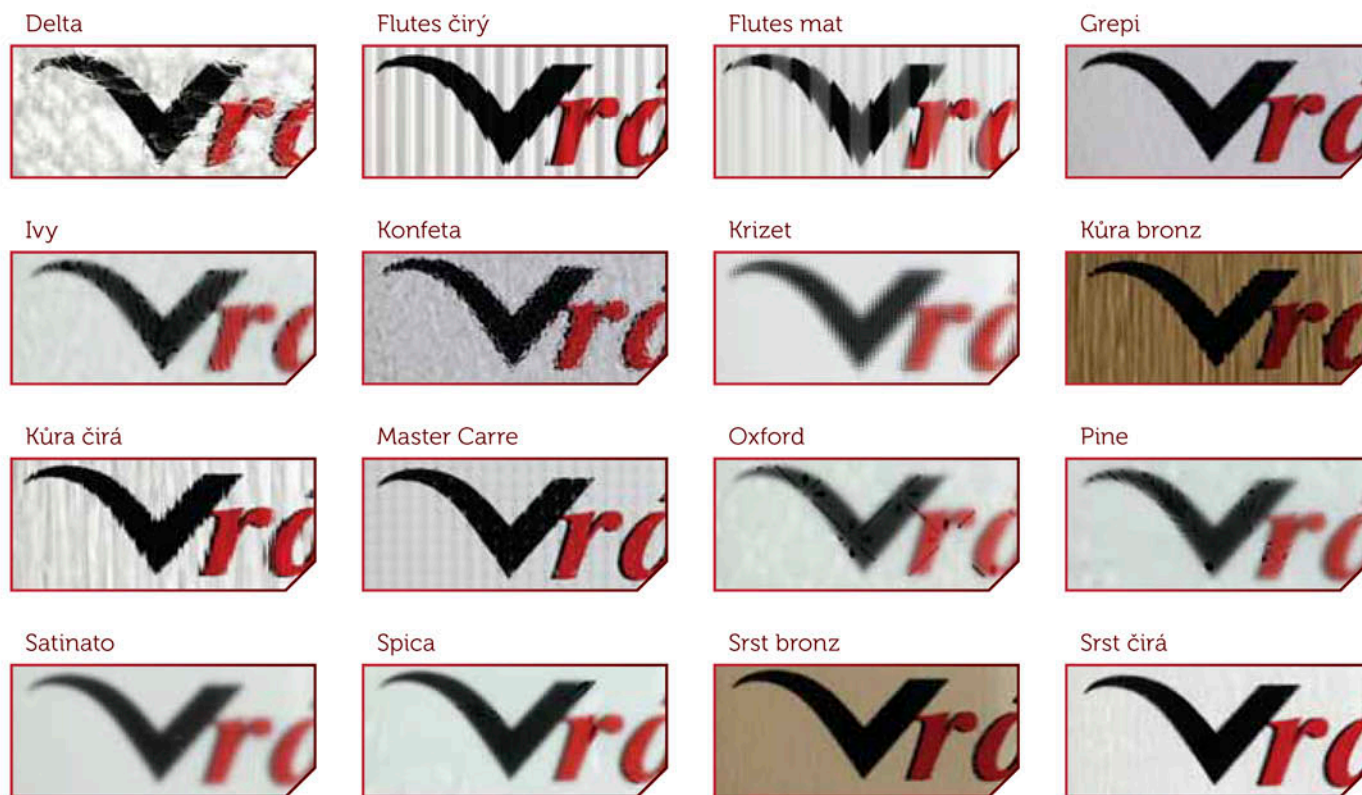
Delta

Vró

Flutes čirý

Vró

Flutes mat

Vró

Grepi

Vró

Ivy

Vró

Konfeta

Vró

Krizet

Vró

Kůra bronz

Vró

Kůra čirá

Vró

Master Carre

Vró

Oxford

Vró

Pine

Vró

Satinato

Vró

Spica

Vró

Srst bronz

Vró

Srst čirá

Vró